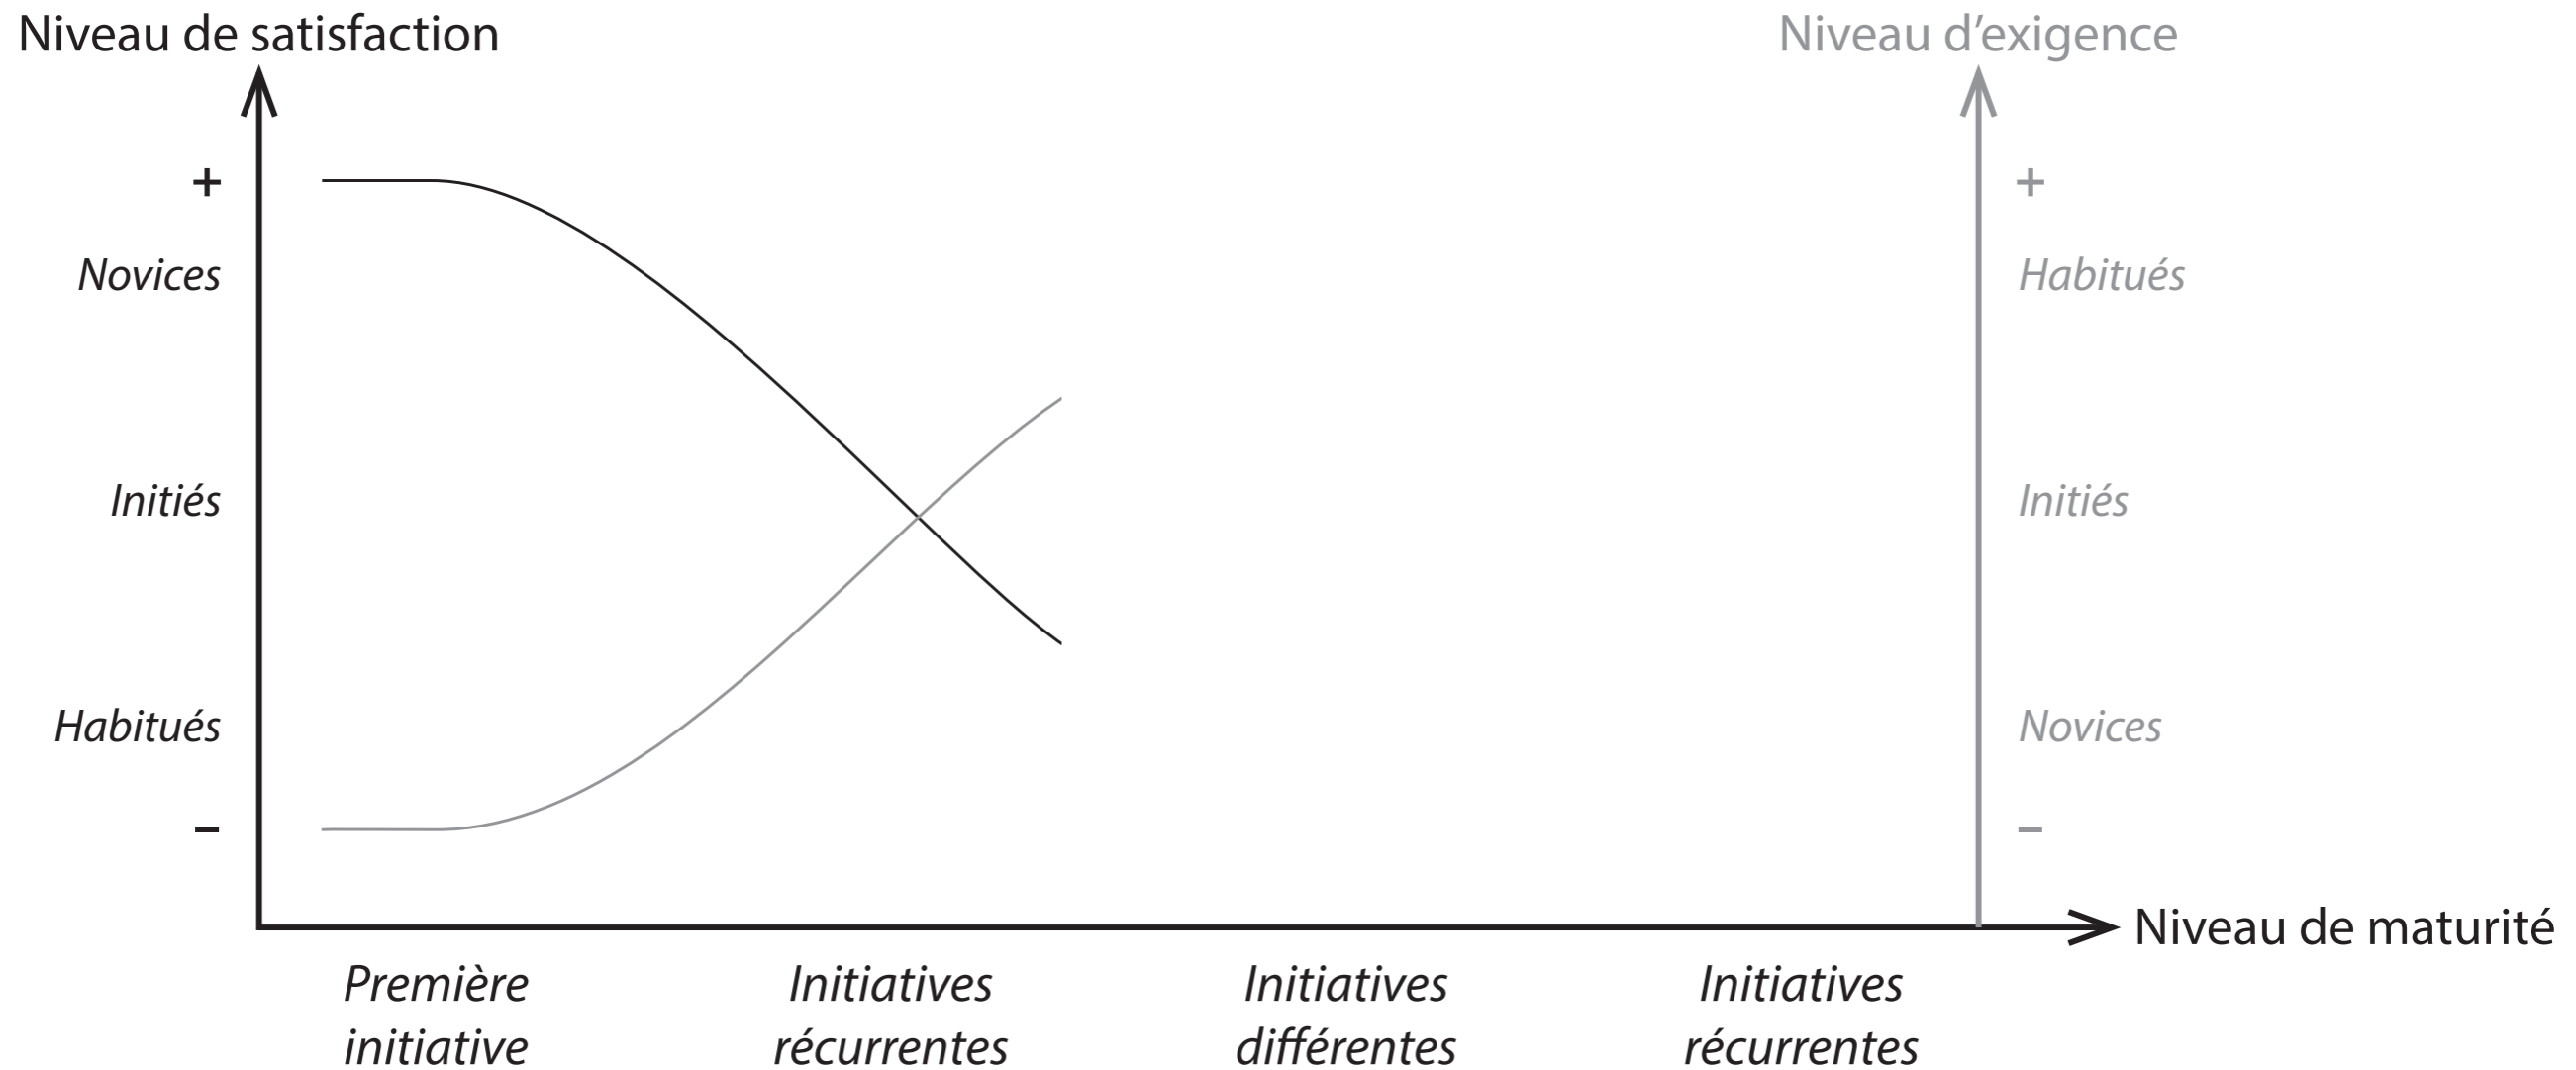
Niveau de satisfaction

Niveau d'exigence

+

Novices

Initiés

Habitués

–

+

Habitués

Initiés

Novices

–

Niveau de maturité

Première initiative

Initiatives récurrentes

Initiatives différentes

Initiatives récurrentes